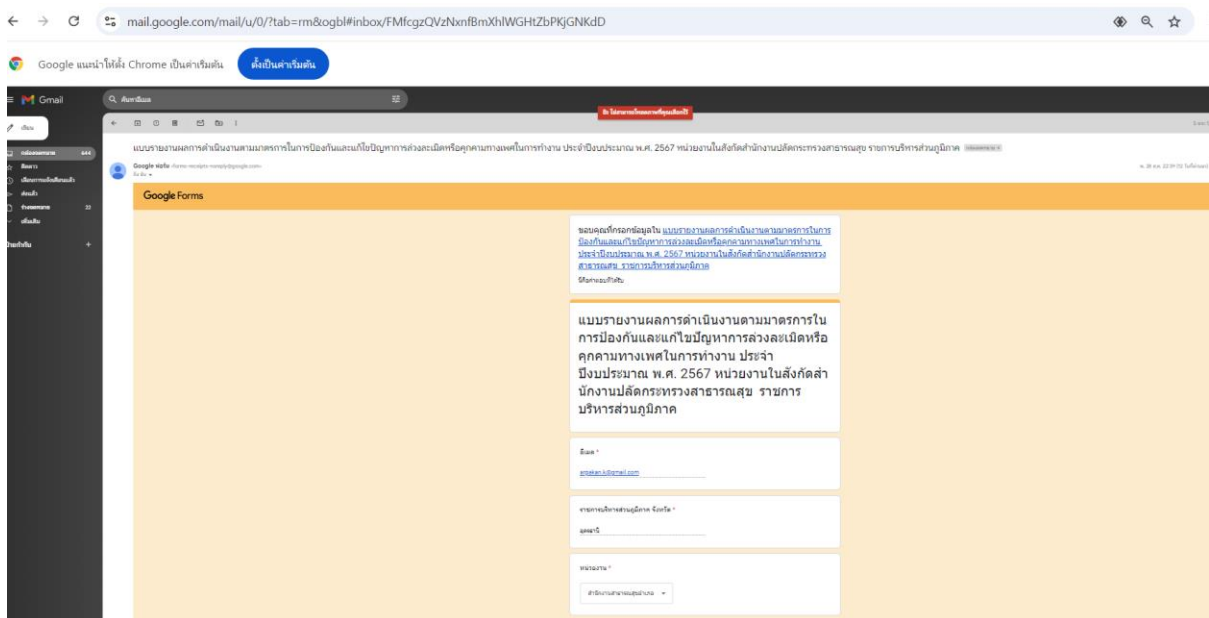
mail.google.com/mail/u/0/?tab=rm&ogbl#inbox/FMfcgzQVzNxnfBmXhlWGHtZbPKjGNKdD

Google แนะนำให้ตั้ง Chrome เป็นค่าเริ่มต้น

ตั้งเป็นค่าเริ่มต้น

Gmail

ค้นหาอีเมล

เขียน

กล่องจดหมาย 444

ติดดาว

เลื่อนการแจ้งเตือนแล้ว

ส่งแล้ว

ร่างจดหมาย 33

เพิ่มเติม

ป้ายกำกับ

แบบรายงานผลการดำเนินงานตามมาตรการในการป้องกันและแก้ไขปัญหาการล่วงละเมิดหรือคุกคามทางเพศในการทำงาน ประจำปีงบประมาณ พ.ศ. 2567 หน่วยงานในสังกัดสำนักงานปลัดกระทรวงสาธารณสุข ราชการบริหารส่วนภูมิภาค

Google ฟอร์ม

ถึง ฉัน

Google Forms

ขอบคุณที่กรอกข้อมูลใน แบบรายงานผลการดำเนินงานตามมาตรการในการป้องกันและแก้ไขปัญหาการล่วงละเมิดหรือคุกคามทางเพศในการทำงาน ประจำปีงบประมาณ พ.ศ. 2567 หน่วยงานในสังกัดสำนักงานปลัดกระทรวงสาธารณสุข ราชการบริหารส่วนภูมิภาค

นี่คือคำตอบที่ได้รับ

แบบรายงานผลการดำเนินงานตามมาตรการในการป้องกันและแก้ไขปัญหาการล่วงละเมิดหรือคุกคามทางเพศในการทำงาน ประจำปีงบประมาณ พ.ศ. 2567 หน่วยงานในสังกัดสำนักงานปลัดกระทรวงสาธารณสุข ราชการบริหารส่วนภูมิภาค

อีเมล *

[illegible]@gmail.com

ราชการบริหารส่วนภูมิภาค จังหวัด *

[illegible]

หน่วยงาน *

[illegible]